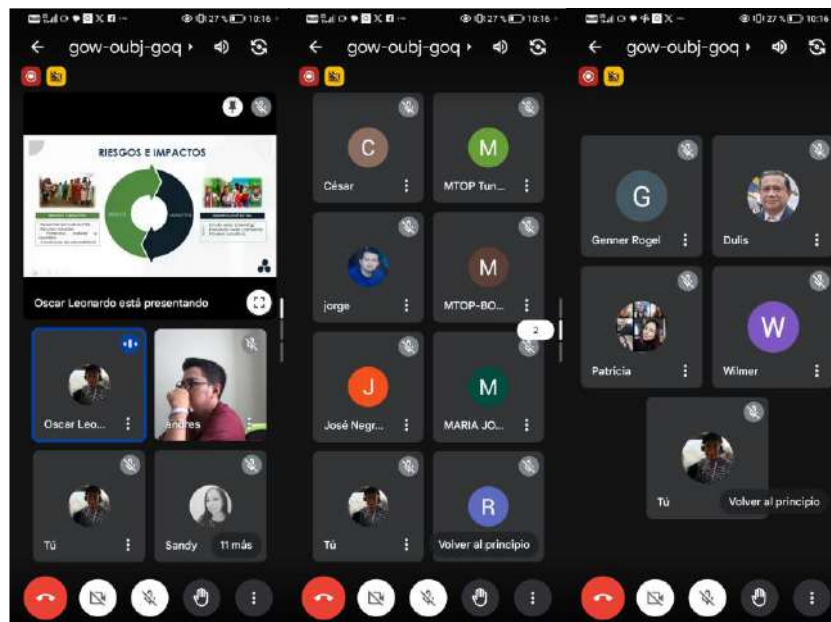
10:16
gow-oubj-goq
RIESGOS E IMPACTOS
Oscar Leonardo está presentando
Oscar Leo...
andres
Tú
Sandy
11 más

10:16
gow-oubj-goq
C
César
M
MTOP Tun...
jorge
M
MTOP-BO...
2
J
José Negr...
M
MARIA JO...
Tú
R
Volver al principio

10:16
gow-oubj-goq
G
Genner Rogel
Dulis
Patricia
W
Wilmer
Tú
Volver al principio